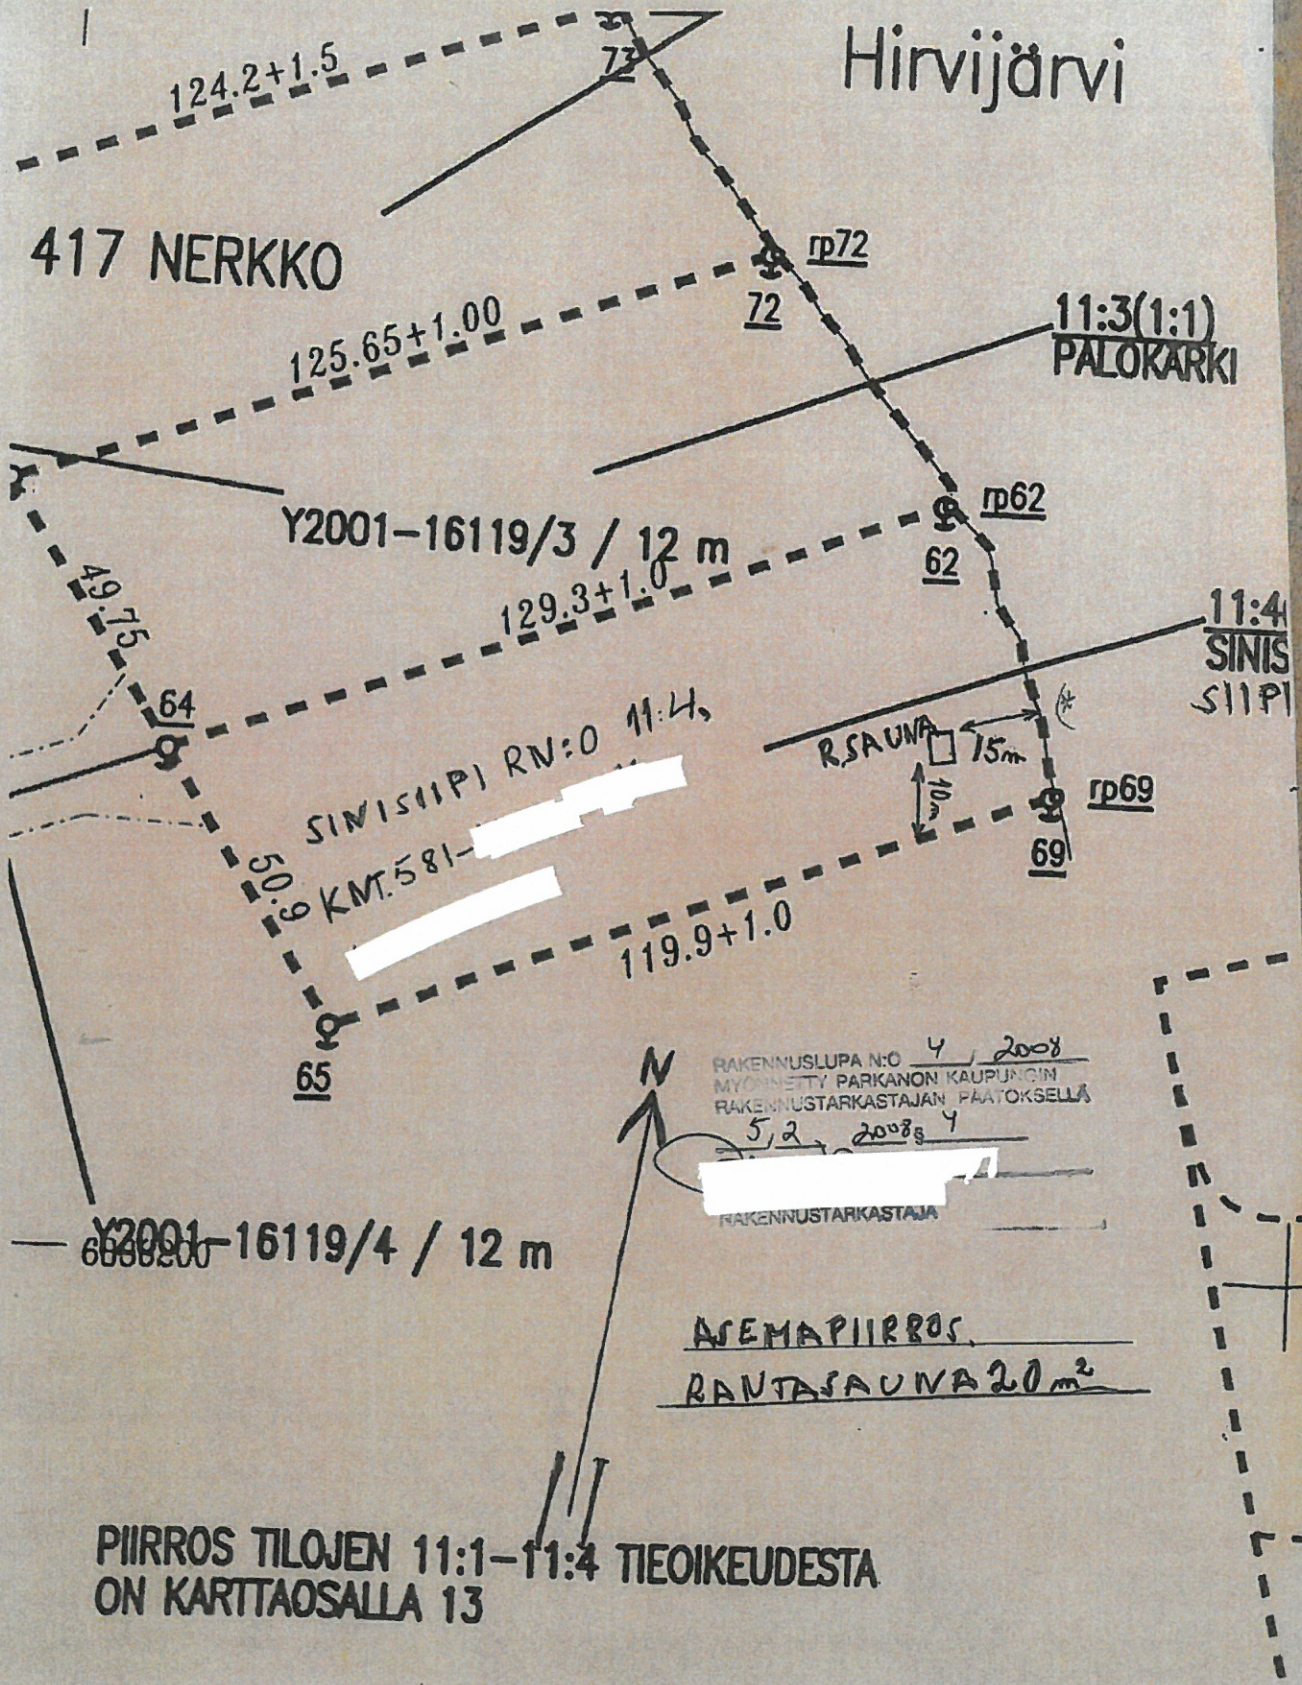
Hirvijärvi

124.2+1.5

73

417 NERKKO

rp72

72

125.65+1.00

11:3(1:1)
PALOKARKI

Y2001–16119/3 / 12 m

rp62

62

129.3+1.0

11:4
SINIS
SIIPI

49.75

64

SINISIIPI RN:O 11:4,

KMT.581-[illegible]

R.SAUNA

15m

10m

rp69

69

50.9

119.9+1.0

65

N

RAKENNUSLUPA N:O 4 / 2008
MYÖNNETTY PARKANON KAUPUNGIN
RAKENNUSTARKASTAJAN PÄÄTÖKSELLÄ
5.2 2008 § 4
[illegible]
RAKENNUSTARKASTAJA

Y2001–16119/4 / 12 m
6888200

ASEMAPIIRROS.
RANTASAUNA 20 m²

PIIRROS TILOJEN 11:1–11:4 TIEOIKEUDESTA
ON KARTTAOSALLA 13